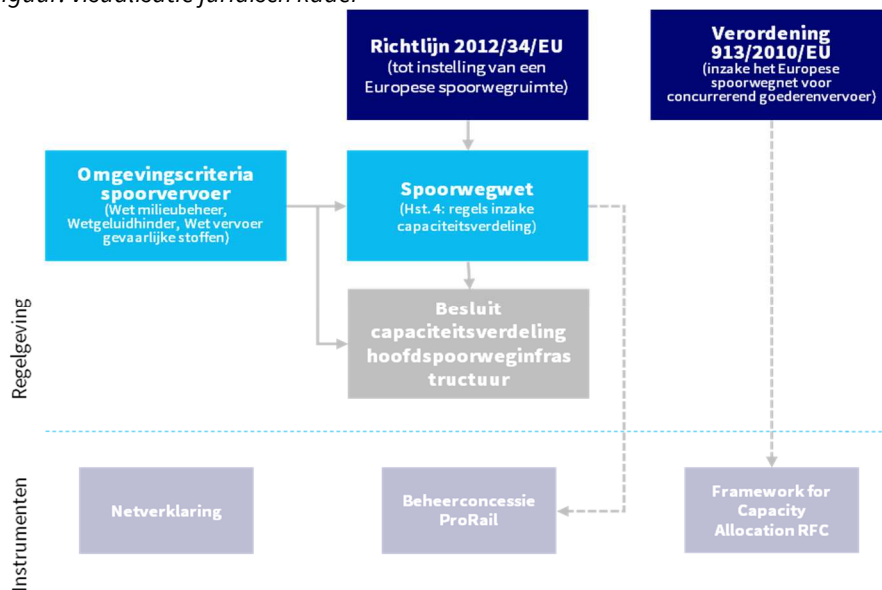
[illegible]guur: visualisatie juridisch kader

Richtlijn 2012/34/EU
(tot instelling van een Europese spoorwegruimte)

Verordening 913/2010/EU
(inzake het Europese spoorwegnet voor concurrerend goederenvervoer)

Omgevingscriteria spoorvervoer
(Wet milieubeheer, Wetgeluidhinder, Wet vervoer gevaarlijke stoffen)

Spoorwegwet
(Hst. 4: regels inzake capaciteitsverdeling)

Besluit capaciteitsverdeling hoofdspoorweginfrastructuur

Regelgeving

Instrumenten

Netverklaring

Beheerconcessie ProRail

Framework for Capacity Allocation RFC